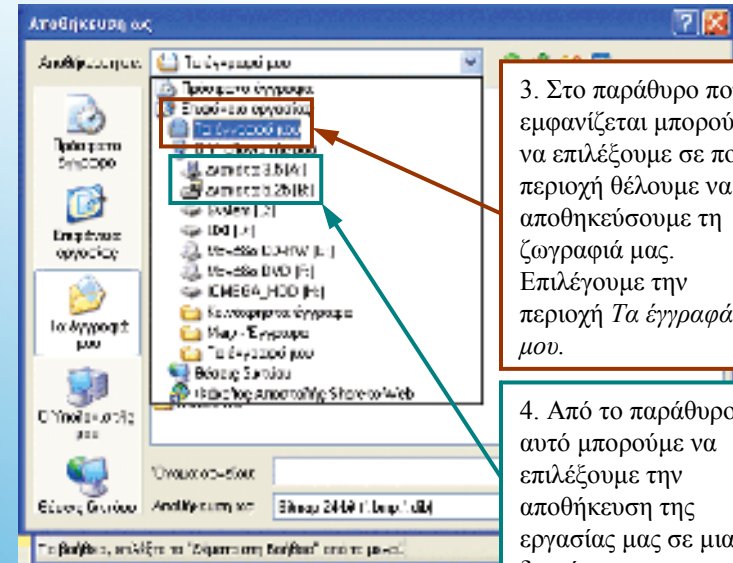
Αποθήκευση ως

Αποθήκευση σε: Τα έγγραφά μου

Πρόσφατα έγγραφα
Επιφάνεια εργασίας
Τα έγγραφά μου
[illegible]
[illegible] 3,5 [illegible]
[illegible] 26 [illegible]
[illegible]
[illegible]
Verbatim DVD-RW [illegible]
Verbatim DVD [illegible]
IOMEGA_HDD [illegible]
Κοινόχρηστα έγγραφα
Mary - Έγγραφα
Τα έγγραφά μου
Θέσεις δικτύου
Πρόγραμμα Αποστολής Share-to-Web

Πρόσφατα έγγραφα
Επιφάνεια εργασίας
Τα έγγραφά μου
Ο Υπολογιστής μου
Θέσεις δικτύου

Όνομα αρχείου:
Αποθήκευση ως: Bitmap 24-bit (*.bmp;*.dib)

Για βοήθεια, επιλέξτε τα "Θέματα της Βοήθειας" από το μενού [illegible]

3. Στο παράθυρο πο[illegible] εμφανίζεται μπορού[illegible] να επιλέξουμε σε πο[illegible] περιοχή θέλουμε να αποθηκεύσουμε τη ζωγραφιά μας. Επιλέγουμε την περιοχή Τα έγγραφά μου.

4. Από το παράθυρο αυτό μπορούμε να επιλέξουμε την αποθήκευση της εργασίας μας σε μια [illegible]